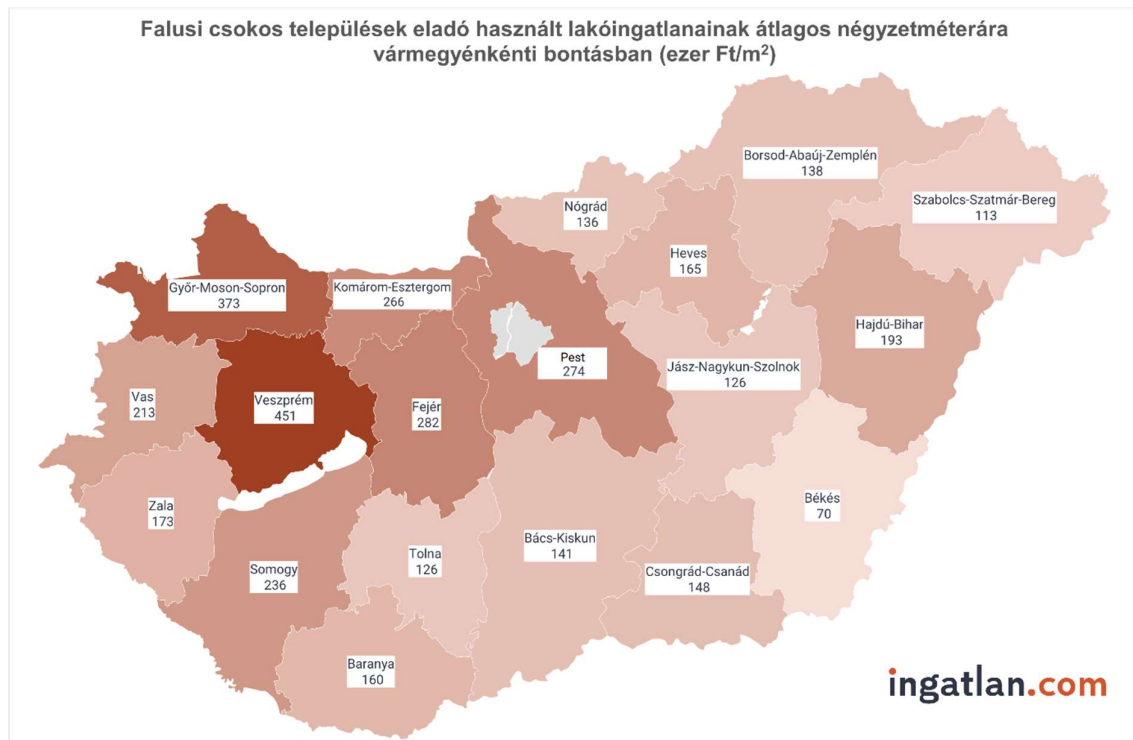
Falusi csokos települések eladó használt lakóingatlanainak átlagos négyzetméterára vármegyénkénti bontásban (ezer Ft/m$^2$)

Borsod-Abaúj-Zemplén
138

Szabolcs-Szatmár-Bereg
113

Nógrád
136

Heves
165

Győr-Moson-Sopron
373

Komárom-Esztergom
266

Hajdú-Bihar
193

Pest
274

Jász-Nagykun-Szolnok
126

Vas
213

Veszprém
451

Fejér
282

Zala
173

Békés
70

Tolna
126

Bács-Kiskun
141

Somogy
236

Csongrád-Csanád
148

Baranya
160

ingatlan.com